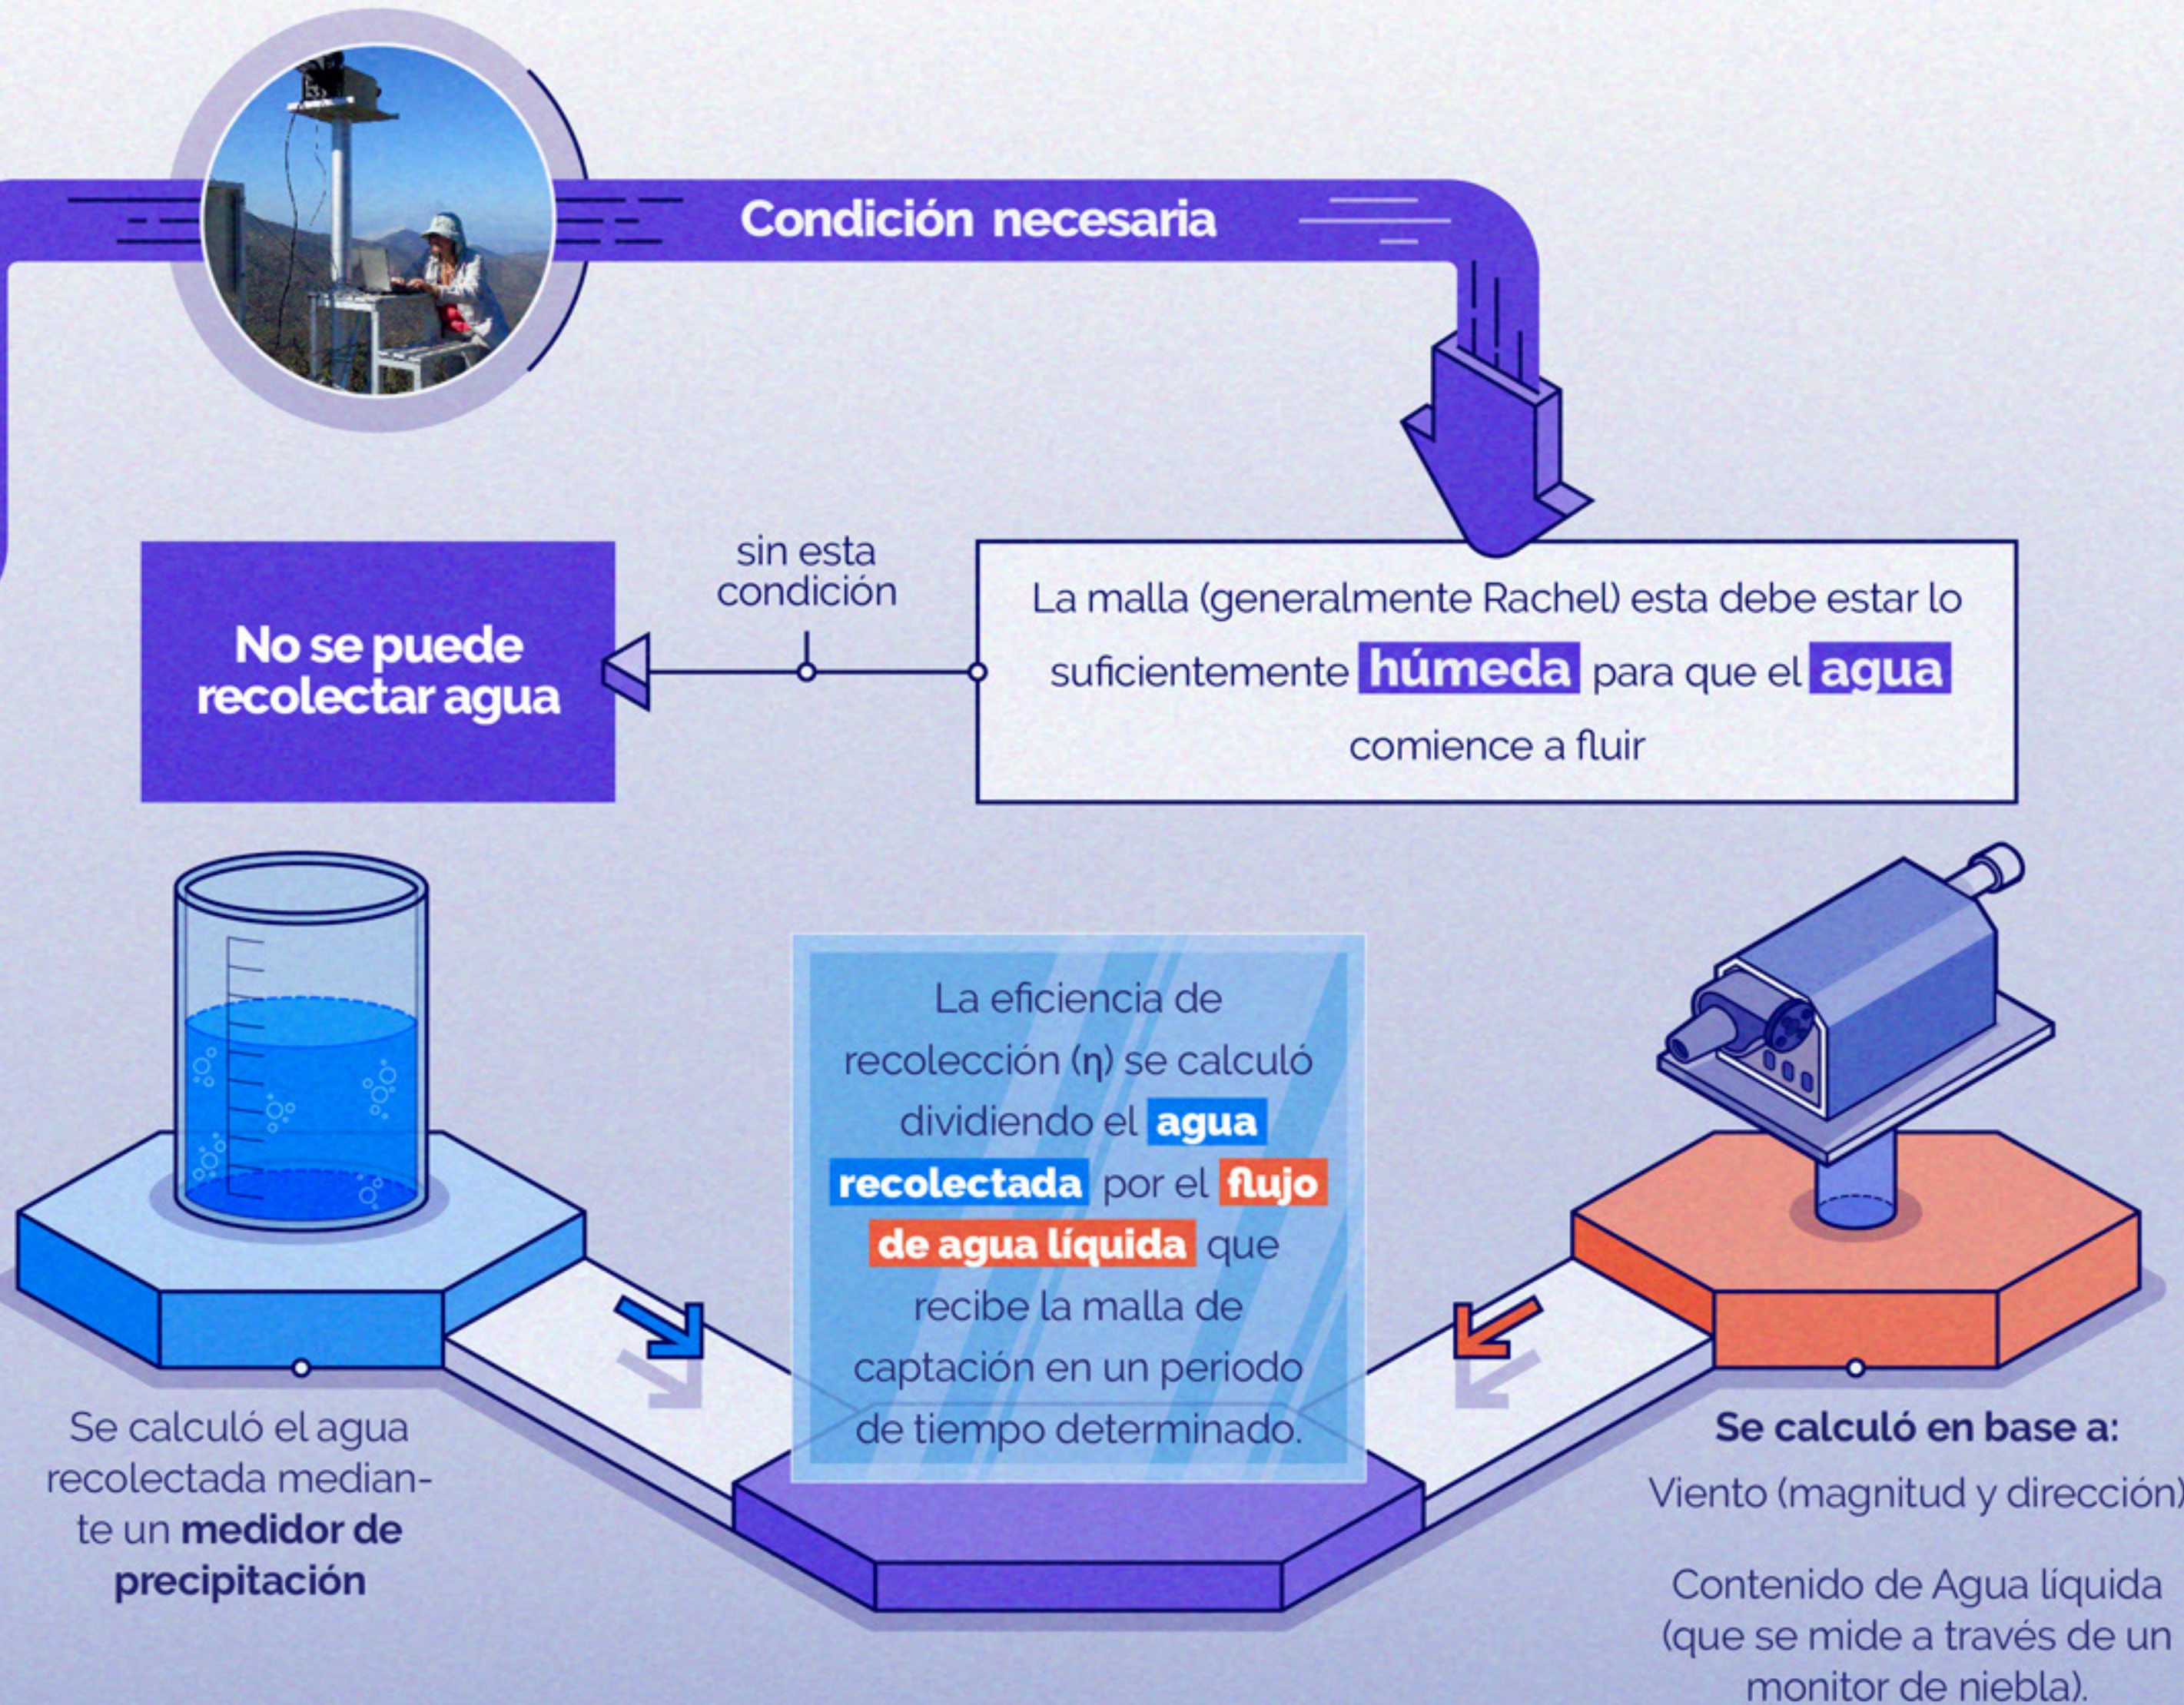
Condición necesaria

No se puede recolectar agua

sin esta condición

La malla (generalmente Rachel) esta debe estar lo suficientemente húmeda para que el agua comience a fluir

La eficiencia de recolección (η) se calculó dividiendo el agua recolectada por el flujo de agua líquida que recibe la malla de captación en un periodo de tiempo determinado.

Se calculó el agua recolectada mediante un medidor de precipitación

Se calculó en base a:

Viento (magnitud y dirección)

Contenido de Agua líquida (que se mide a través de un monitor de niebla).